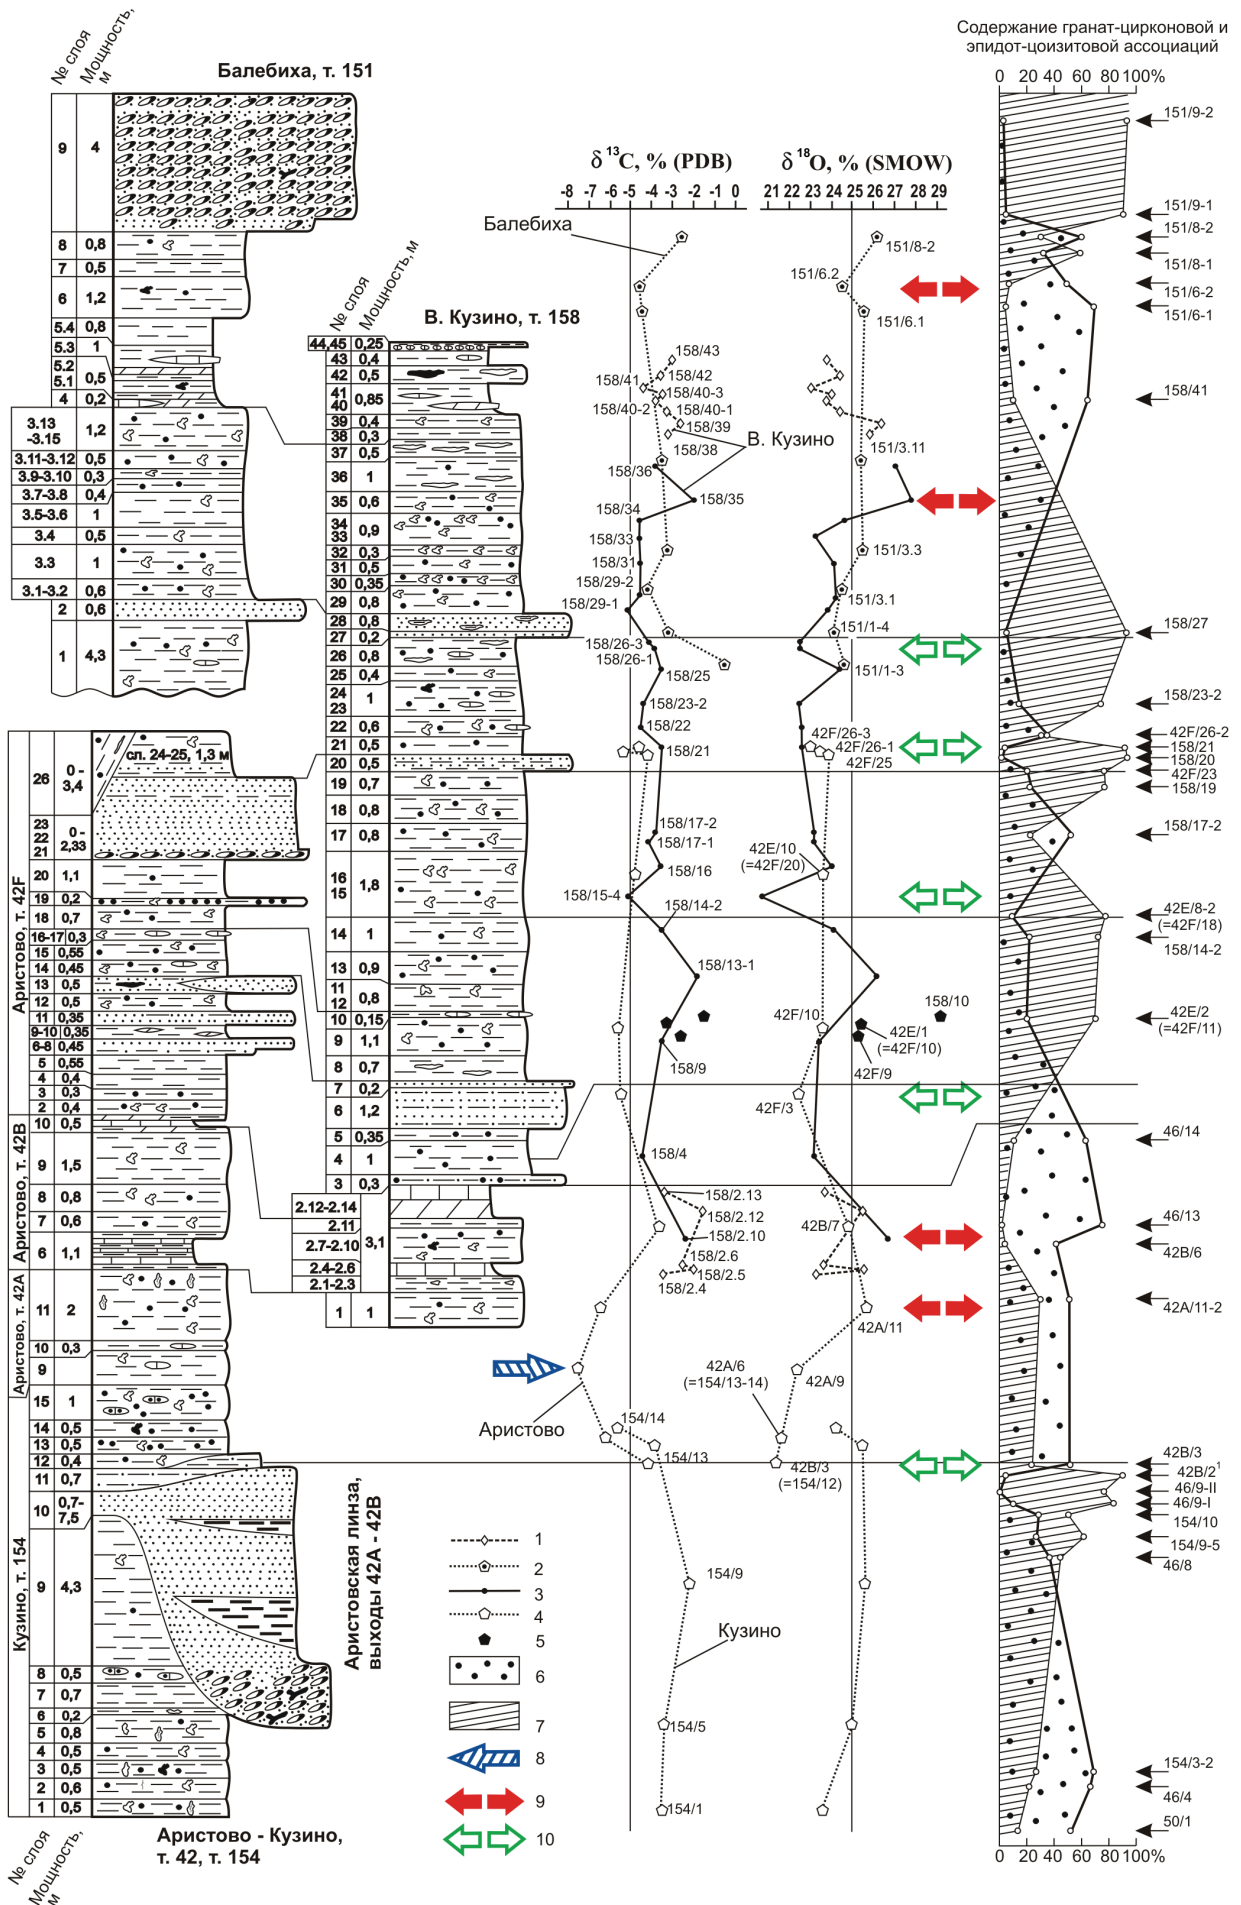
Содержание гранат-цирконовой и эпидот-цоизитовой ассоциаций
0 20 40 60 80 100%

№ слоя
Мощность, м

Балебиха, т. 151

| № слоя | Мощность, м |
|---|---|
| 9 | 4 |
| 8 | 0,8 |
| 7 | 0,5 |
| 6 | 1,2 |
| 5.4 | 0,8 |
| 5.3 | 1 |
| 5.2 5.1 | 0,5 |
| 4 | 0,2 |
| 3.13 -3.15 | 1,2 |
| 3.11-3.12 | 0,5 |
| 3.9-3.10 | 0,3 |
| 3.7-3.8 | 0,4 |
| 3.5-3.6 | 1 |
| 3.4 | 0,5 |
| 3.3 | 1 |
| 3.1-3.2 | 0,6 |
| 2 | 0,6 |
| 1 | 4,3 |

$\delta^{13}C$, % (PDB)
-8 -7 -6 -5 -4 -3 -2 -1 0

$\delta^{18}O$, % (SMOW)
21 22 23 24 25 26 27 28 29

Балебиха

№ слоя
Мощность, м

В. Кузино, т. 158

| № слоя | Мощность, м |
|---|---|
| 44,45 | 0,25 |
| 43 | 0,4 |
| 42 | 0,5 |
| 41 40 | 0,85 |
| 39 | 0,4 |
| 38 | 0,3 |
| 37 | 0,5 |
| 36 | 1 |
| 35 | 0,6 |
| 34 33 | 0,9 |
| 32 | 0,3 |
| 31 | 0,5 |
| 30 | 0,35 |
| 29 | 0,8 |
| 28 | 0,8 |
| 27 | 0,2 |
| 26 | 0,8 |
| 25 | 0,4 |
| 24 23 | 1 |
| 22 | 0,6 |
| 21 | 0,5 |
| 20 | 0,5 |
| 19 | 0,7 |
| 18 | 0,8 |
| 17 | 0,8 |
| 16 15 | 1,8 |
| 14 | 1 |
| 13 | 0,9 |
| 11 12 | 0,8 |
| 10 | 0,15 |
| 9 | 1,1 |
| 8 | 0,7 |
| 7 | 0,2 |
| 6 | 1,2 |
| 5 | 0,35 |
| 4 | 1 |
| 3 | 0,3 |
| 2.12-2.14 | 3,1 |
| 2.11 | |
| 2.7-2.10 | |
| 2.4-2.6 | |
| 2.1-2.3 | |
| 1 | 1 |

151/9-2
151/9-1
151/8-2
151/8-1
151/6-2
151/6-1
151/8-2
151/6.2
151/6.1
158/43
158/41
158/42
158/40-3
158/40-2
158/40-1
158/39
158/38
В. Кузино
151/3.11
158/36
158/35
158/34
158/33
151/3.3
158/31
158/29-2
151/3.1
158/29-1
151/1-4
158/26-3
158/26-1
151/1-3
158/25
158/23-2
158/22
42F/26-3
42F/26-1
158/21
42F/25
158/41
158/27
158/23-2
42F/26-2
158/21
158/20
42F/23
158/19
158/17-2
158/17-1
158/16
42E/10 (=42F/20)
158/15-4
158/14-2
158/17-2
42E/8-2 (=42F/18)
158/14-2
158/13-1
158/10
42F/10
42E/1 (=42F/10)
158/9
42F/9
42E/2 (=42F/11)
42F/3
158/4
46/14
158/2.13
158/2.12
42B/7
158/2.10
158/2.6
158/2.5
158/2.4
46/13
42B/6
42A/11
42A/11-2
42A/6 (=154/13-14)
42A/9
154/14
Аристово
154/13
42B/3 (=154/12)
42B/3
42B/2$^1$
46/9-II
46/9-I
154/10
154/9-5
46/8
154/9
Кузино
154/5
154/1
154/3-2
46/4
50/1

сл. 24-25, 1,3 м

| | № слоя | Мощность, м |
|---|---|---|
| Аристово, т. 42F | 26 | 0 - 3,4 |
| | 23 22 21 | 0 - 2,33 |
| | 20 | 1,1 |
| | 19 | 0,2 |
| | 18 | 0,7 |
| | 16-17 | 0,3 |
| | 15 | 0,55 |
| | 14 | 0,45 |
| | 13 | 0,5 |
| | 12 | 0,5 |
| | 11 | 0,35 |
| | 9-10 | 0,35 |
| | 6-8 | 0,45 |
| | 5 | 0,55 |
| | 4 | 0,4 |
| | 3 | 0,3 |
| | 2 | 0,4 |
| Аристово, т. 42B | 10 | 0,5 |
| | 9 | 1,5 |
| | 8 | 0,8 |
| | 7 | 0,6 |
| | 6 | 1,1 |
| Аристово, т. 42A | 11 | 2 |
| | 10 | 0,3 |
| | 9 | |
| Кузино, т. 154 | 15 | 1 |
| | 14 | 0,5 |
| | 13 | 0,5 |
| | 12 | 0,4 |
| | 11 | 0,7 |
| | 10 | 0,7- 7,5 |
| | 9 | 4,3 |
| | 8 | 0,5 |
| | 7 | 0,7 |
| | 6 | 0,2 |
| | 5 | 0,8 |
| | 4 | 0,5 |
| | 3 | 0,5 |
| | 2 | 0,6 |
| | 1 | 0,5 |

Аристовская линза, выходы 42A - 42B

1
2
3
4
5
6
7
8
9
10

Аристово - Кузино, т. 42, т. 154

№ слоя
Мощность, м

0 20 40 60 80 100%